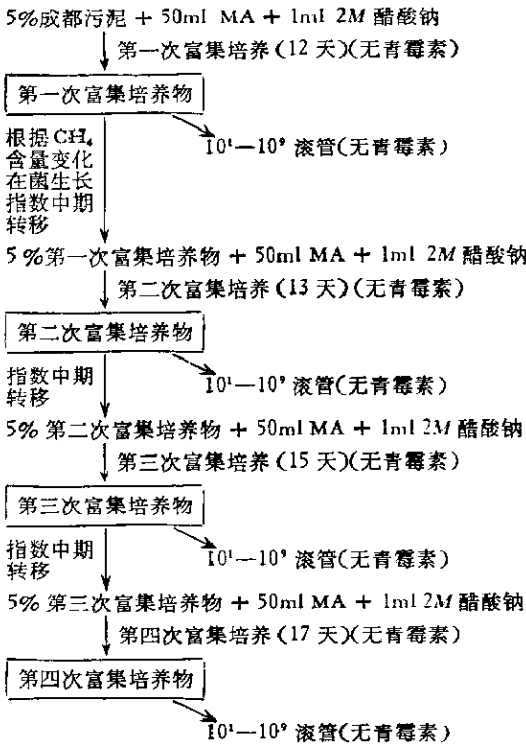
5%成都污泥 + 50ml MA + 1ml 2$M$ 醋酸钠

第一次富集培养（12 天）（无青霉素）

第一次富集培养物

根据 $CH_4$ 含量变化在菌生长指数中期转移

$10^1$—$10^9$ 滚管（无青霉素）

5%第一次富集培养物 + 50ml MA + 1ml 2$M$ 醋酸钠

第二次富集培养（13 天）（无青霉素）

第二次富集培养物

指数中期转移

$10^1$—$10^9$ 滚管（无青霉素）

5% 第二次富集培养物 + 50ml MA + 1ml 2$M$ 醋酸钠

第三次富集培养（15 天）（无青霉素）

第三次富集培养物

指数中期转移

$10^1$—$10^9$ 滚管（无青霉素）

5% 第三次富集培养物 + 50ml MA + 1ml 2$M$ 醋酸钠

第四次富集培养（17 天）（无青霉素）

第四次富集培养物

$10^1$—$10^9$ 滚管（无青霉素）